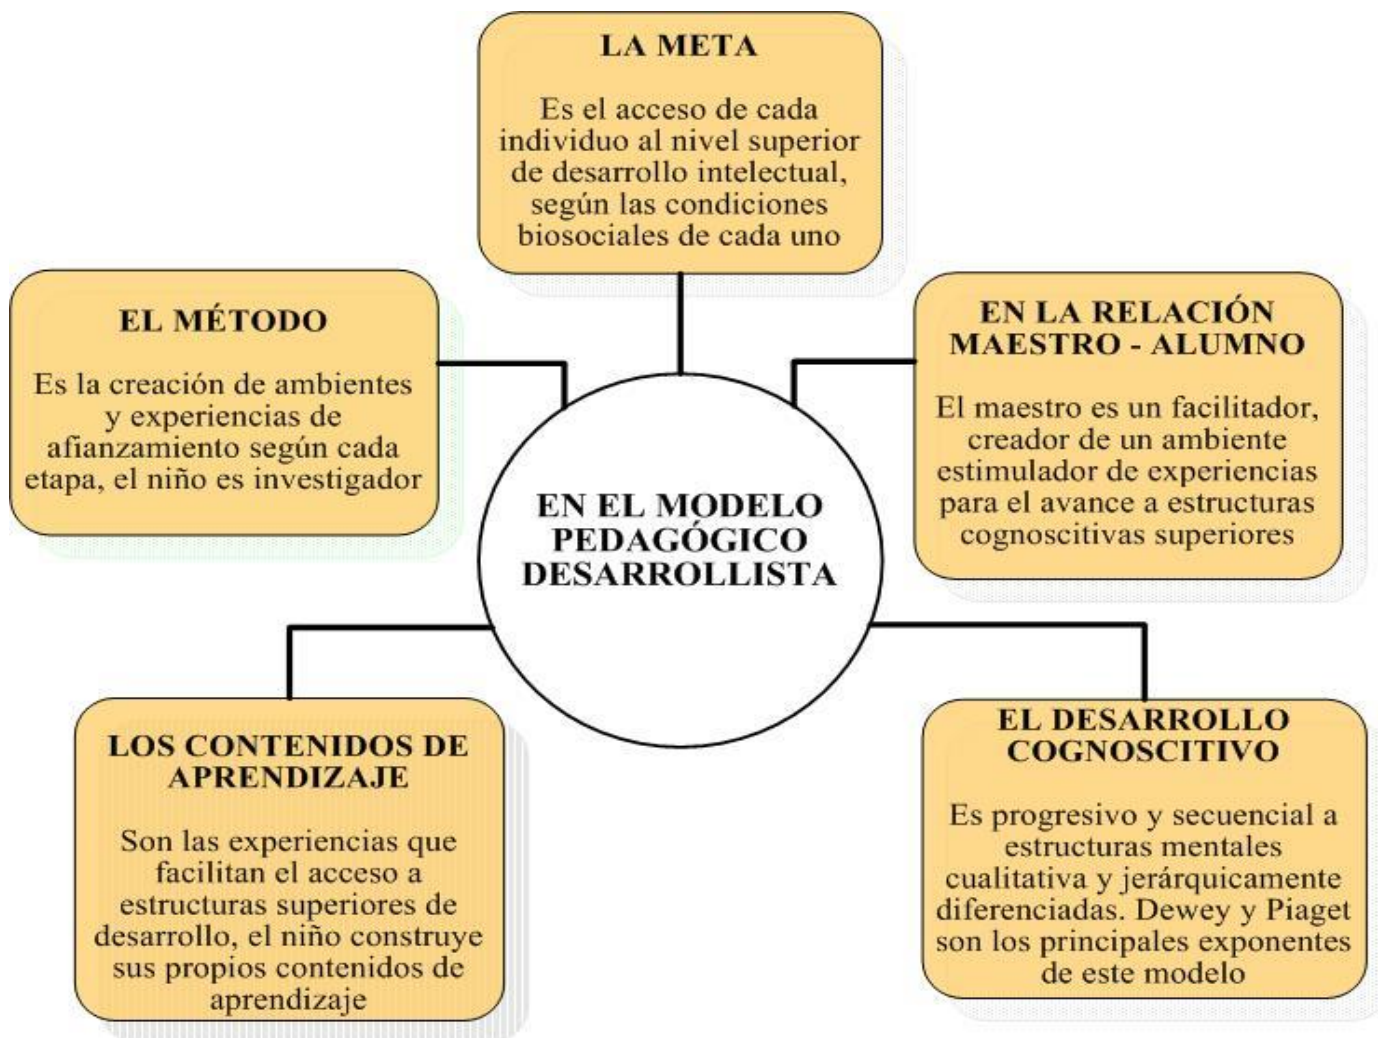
EN EL MODELO PEDAGÓGICO DESARROLLISTA

LA META

Es el acceso de cada individuo al nivel superior de desarrollo intelectual, según las condiciones biosociales de cada uno

EL MÉTODO

Es la creación de ambientes y experiencias de afianzamiento según cada etapa, el niño es investigador

EN LA RELACIÓN MAESTRO - ALUMNO

El maestro es un facilitador, creador de un ambiente estimulador de experiencias para el avance a estructuras cognoscitivas superiores

LOS CONTENIDOS DE APRENDIZAJE

Son las experiencias que facilitan el acceso a estructuras superiores de desarrollo, el niño construye sus propios contenidos de aprendizaje

EL DESARROLLO COGNOSCITIVO

Es progresivo y secuencial a estructuras mentales cualitativa y jerárquicamente diferenciadas. Dewey y Piaget son los principales exponentes de este modelo